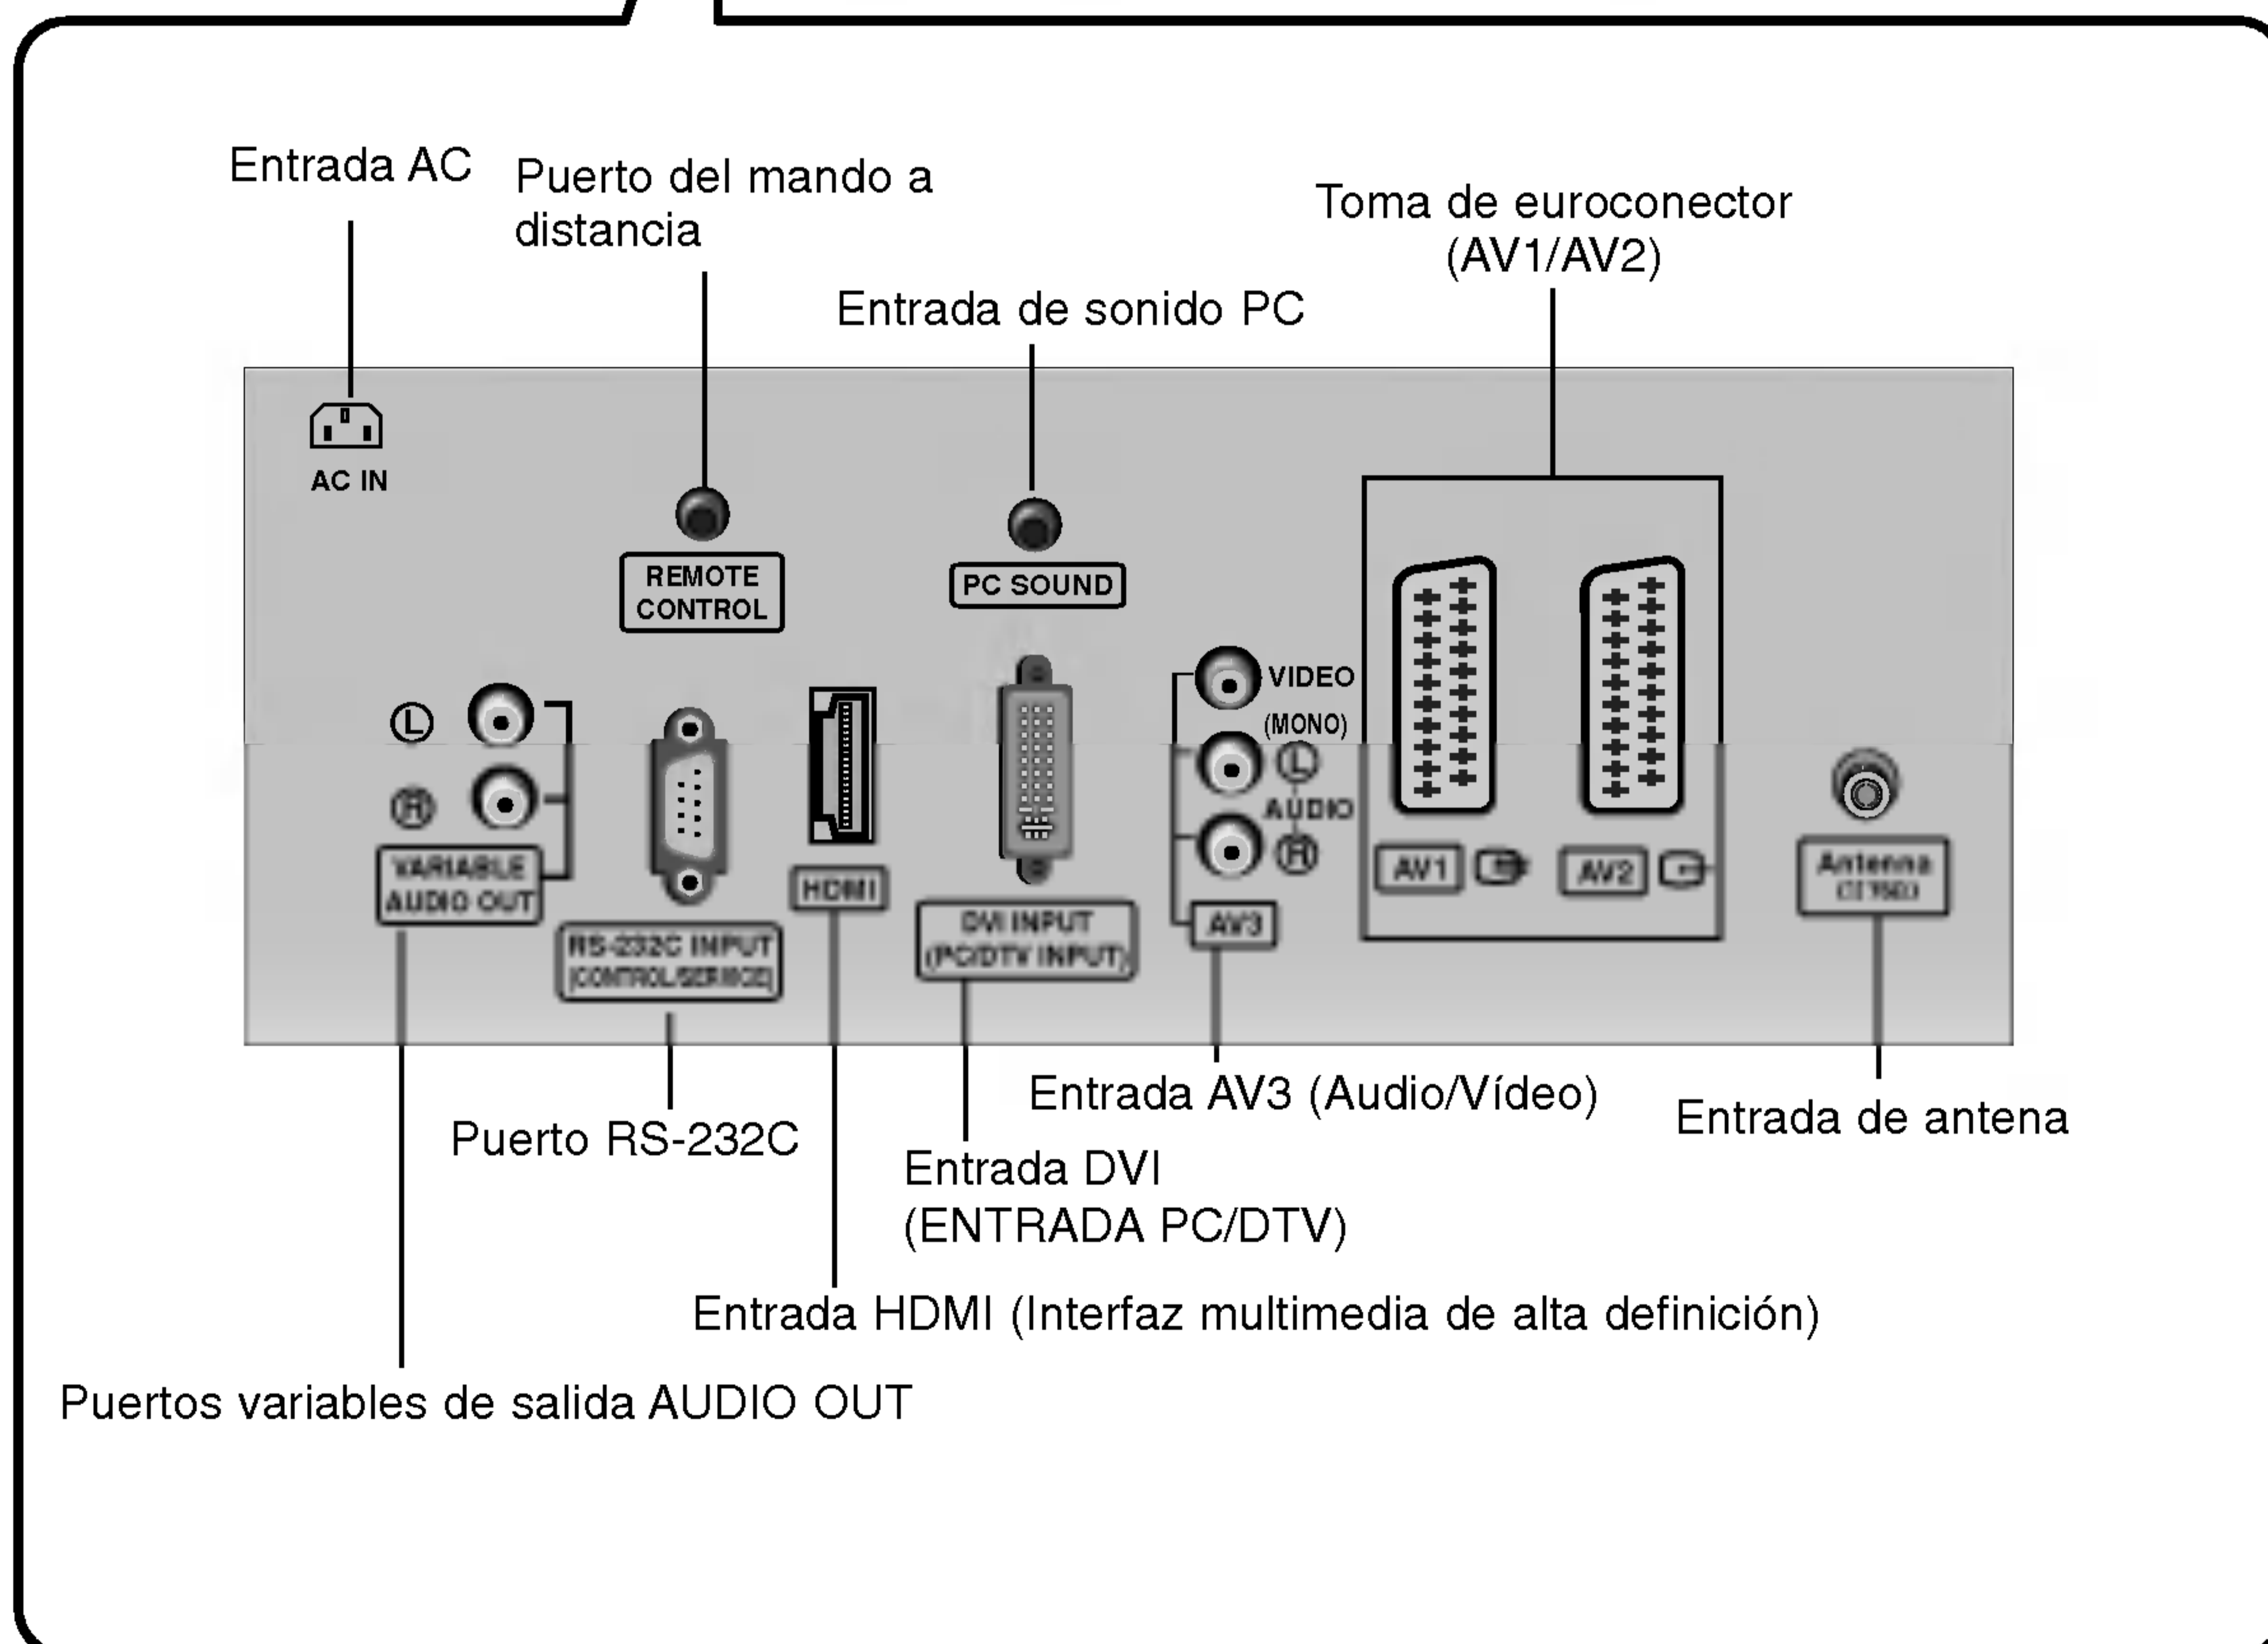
Entrada AC

Puerto del mando a distancia

Toma de euroconector (AV1/AV2)

Entrada de sonido PC

AC IN

REMOTE CONTROL

PC SOUND

VIDEO

(MONO)

Ⓛ

AUDIO

Ⓡ

Ⓛ

Ⓡ

VARIABLE AUDIO OUT

RS-232C INPUT (CONTROL/SERVICE)

HDMI

DVI INPUT (PC/DTV INPUT)

AV3

AV1

AV2

Antenna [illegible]

Entrada AV3 (Audio/Vídeo)

Entrada de antena

Puerto RS-232C

Entrada DVI (ENTRADA PC/DTV)

Entrada HDMI (Interfaz multimedia de alta definición)

Puertos variables de salida AUDIO OUT